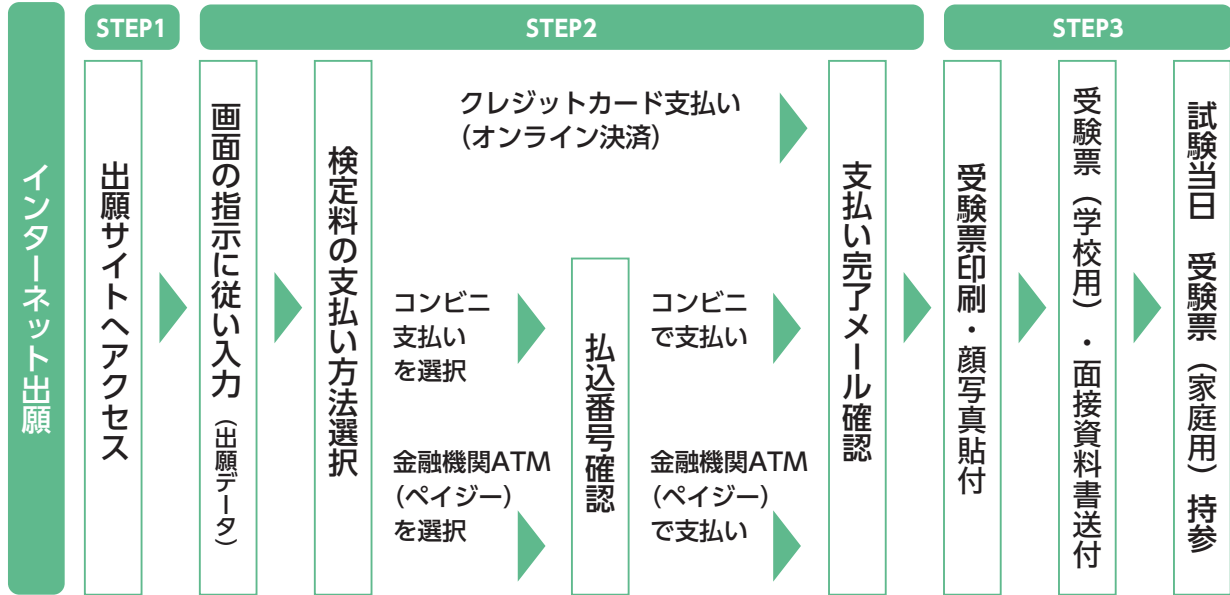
インターネット出願

STEP1

出願サイトへアクセス

STEP2

画面の指示に従い入力（出願データ）

検定料の支払い方法選択

クレジットカード支払い（オンライン決済）

コンビニ支払いを選択

金融機関ATM（ペイジー）を選択

払込番号確認

コンビニで支払い

金融機関ATM（ペイジー）で支払い

支払い完了メール確認

STEP3

受験票印刷・顔写真貼付

受験票（学校用）・面接資料書送付

試験当日　受験票（家庭用）持参